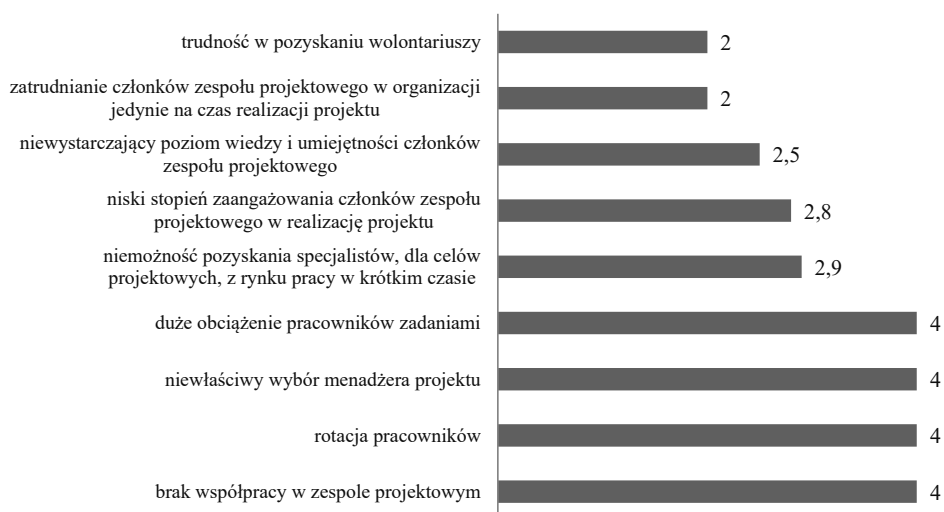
trudność w pozyskaniu wolontariuszy 2

zatrudnianie członków zespołu projektowego w organizacji jedynie na czas realizacji projektu 2

niewystarczający poziom wiedzy i umiejętności członków zespołu projektowego 2,5

niski stopień zaangażowania członków zespołu projektowego w realizację projektu 2,8

niemożność pozyskania specjalistów, dla celów projektowych, z rynku pracy w krótkim czasie 2,9

duże obciążenie pracowników zadaniami 4

niewłaściwy wybór menadżera projektu 4

rotacja pracowników 4

brak współpracy w zespole projektowym 4